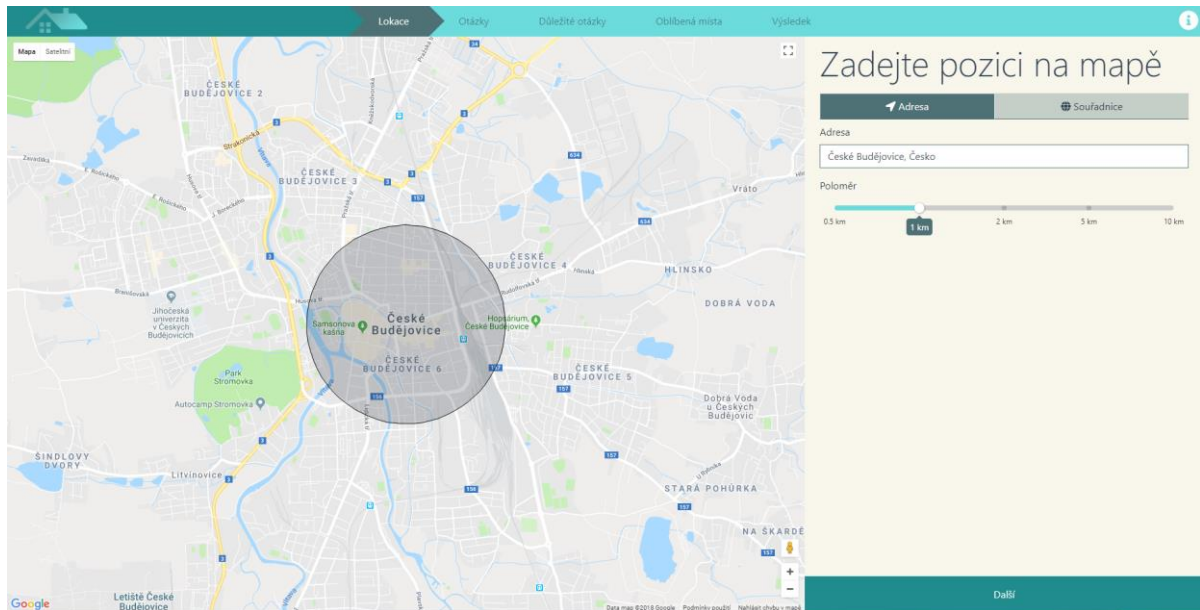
Lokace Otázky Důležité otázky Oblíbená místa Výsledek

Mapa Satelitní

ČESKÉ BUDĚJOVICE 2

ČESKÉ BUDĚJOVICE 3

Vrato

ČESKÉ BUDĚJOVICE 4

HLINSKO

DOBRÁ VODA

Jihočeská univerzita v Českých Budějovicích

Samsonova kašna

České Budějovice

Hopsárium, České Budějovice

ČESKÉ BUDĚJOVICE 6

ČESKÉ BUDĚJOVICE 5

Park Stromovka

Autocamp Stromovka

Dobrá Voda u Českých Budějovic

ŠINDLOVY DVORY

Litvínovice

STARÁ POHŮRKA

NA ŠKARDĚ

Letiště České Budějovice

Google

Data map ©2018 Google Podmínky použití Nahlásit chybu v mapě

Zadejte pozici na mapě

Adresa

Souřadnice

Adresa

České Budějovice, Česko

Poloměr

0.5 km

1 km

2 km

5 km

10 km

Další